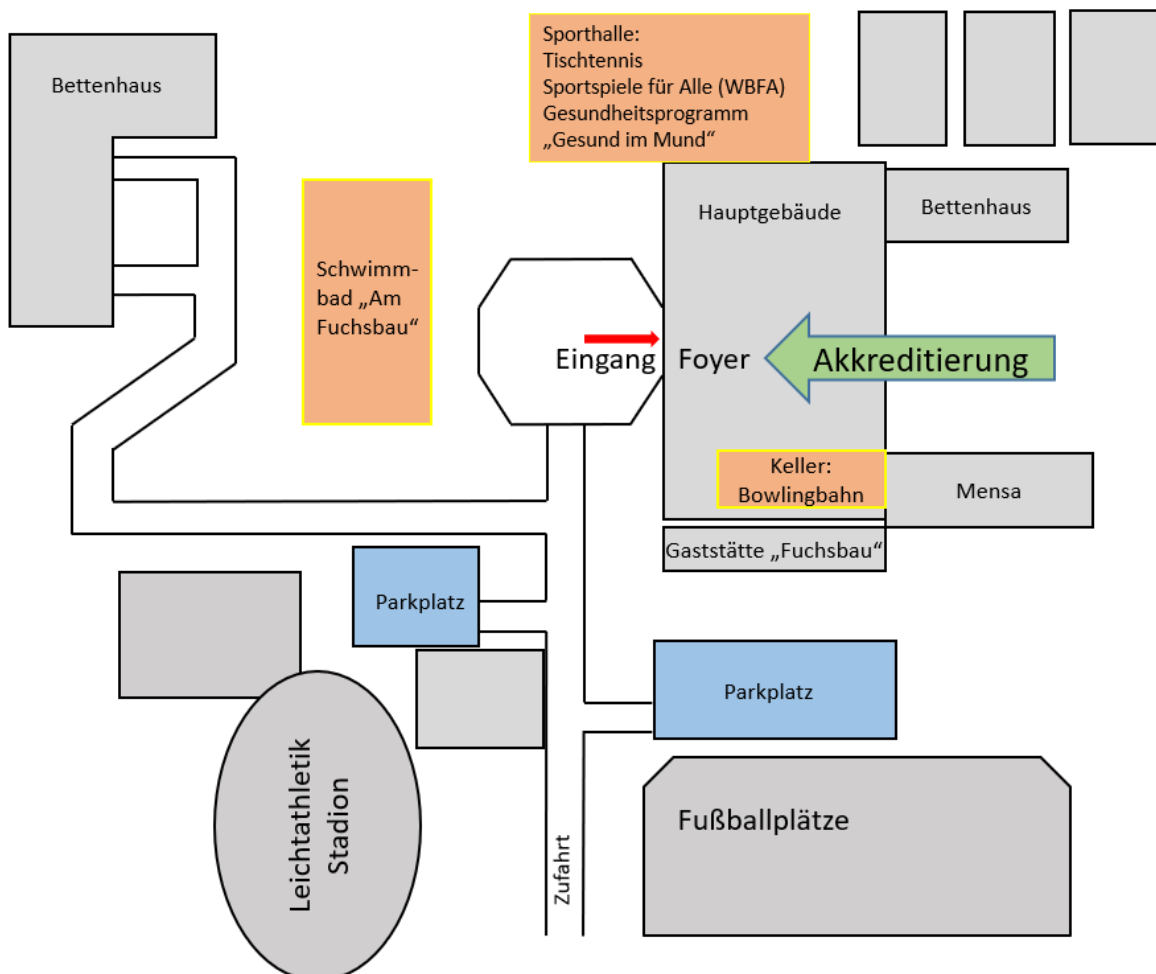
Bettenhaus

Sporthalle:
Tischtennis
Sportspiele für Alle (WBFA)
Gesundheitsprogramm
„Gesund im Mund“

Schwimmbad „Am Fuchsbau“

Hauptgebäude

Bettenhaus

Eingang

Foyer

Akkreditierung

Keller:
Bowlingbahn

Mensa

Gaststätte „Fuchsbau“

Parkplatz

Parkplatz

Leichtathletik Stadion

Zufahrt

Fußballplätze